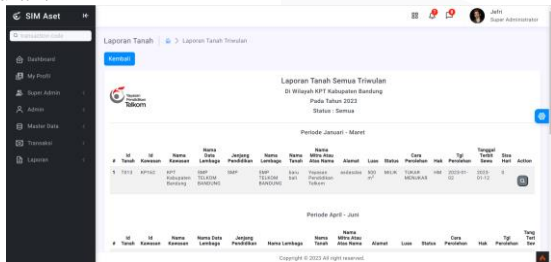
SIM Aset

Dashboard
My Profil
Super Admin
Admin
Master Data
Transaksi
Laporan

Jehi
Super Administrator

Laporan Tanah | > Laporan Tanah Triwulan

Kembali

Yayasan Pendidikan Telkom

Laporan Tanah Semua Triwulan
Di Wilayah KPT Kabupaten Bandung
Pada Tahun 2023
Status : Semua

Periode Januari - Maret

| # | Id Tanah | Id Kawasan | Nama Kawasan | Nama Data Lembaga | Jenjang Pendidikan | Nama Lembaga | Nama Tanah | Nama Mitra Atau Atas Nama | Alamat | Luas | Status | Cara Perolehan | Hak | Tgl Perolehan | Tanggal Terbit Sewa | Sisa Hari | Action |
|---|---|---|---|---|---|---|---|---|---|---|---|---|---|---|---|---|---|
| 1 | T013 | KP162 | KPT Kabupaten Bandung | SMP TELKOM BANDUNG | SMP | SMP TELKOM BANDUNG | baru beli | Yayasan Pendidikan Telkom | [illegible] | 500 m² | MILIK | TUKAR MENUKAR | HM | 2023-01-02 | 2023-01-12 | 0 | |

Periode April - Juni

| # | Id Tanah | Id Kawasan | Nama Kawasan | Nama Data Lembaga | Jenjang Pendidikan | Nama Lembaga | Nama Tanah | Nama Mitra Atau Atas Nama | Alamat | Luas | Status | Cara Perolehan | Hak | Tgl Perolehan | Tang Terb Sew |
|---|---|---|---|---|---|---|---|---|---|---|---|---|---|---|---|

Copyright © 2023 All right reserved.